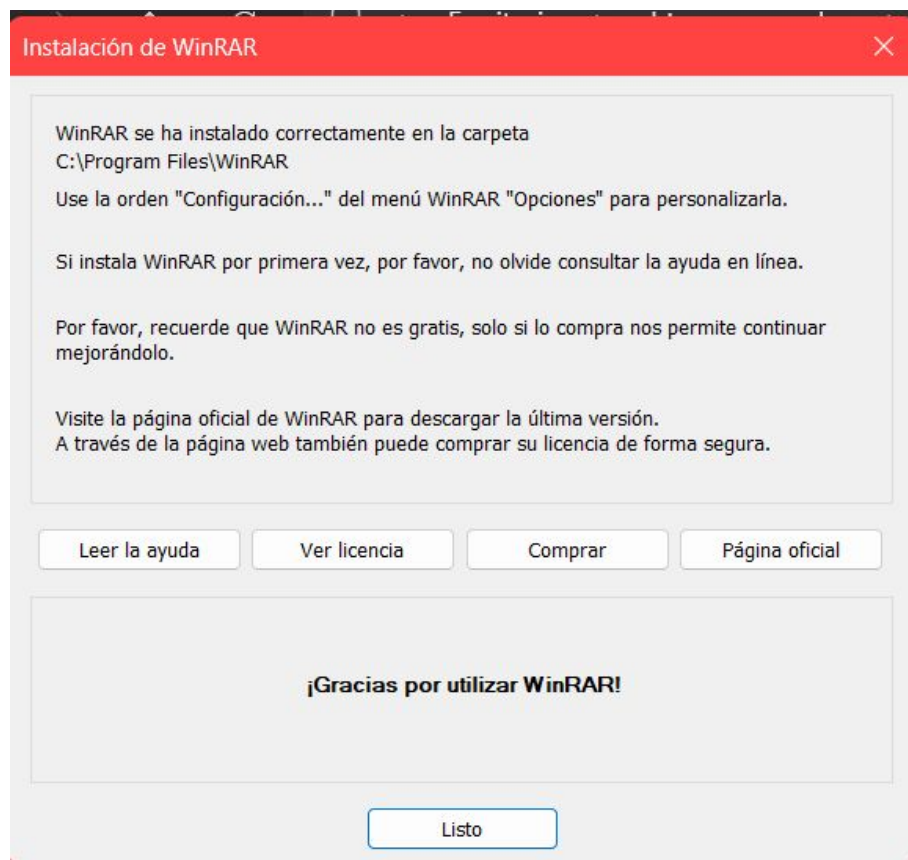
Instalación de WinRAR

WinRAR se ha instalado correctamente en la carpeta
C:\Program Files\WinRAR

Use la orden "Configuración..." del menú WinRAR "Opciones" para personalizarla.

Si instala WinRAR por primera vez, por favor, no olvide consultar la ayuda en línea.

Por favor, recuerde que WinRAR no es gratis, solo si lo compra nos permite continuar mejorándolo.

Visite la página oficial de WinRAR para descargar la última versión.
A través de la página web también puede comprar su licencia de forma segura.

Leer la ayuda

Ver licencia

Comprar

Página oficial

¡Gracias por utilizar WinRAR!

Listo